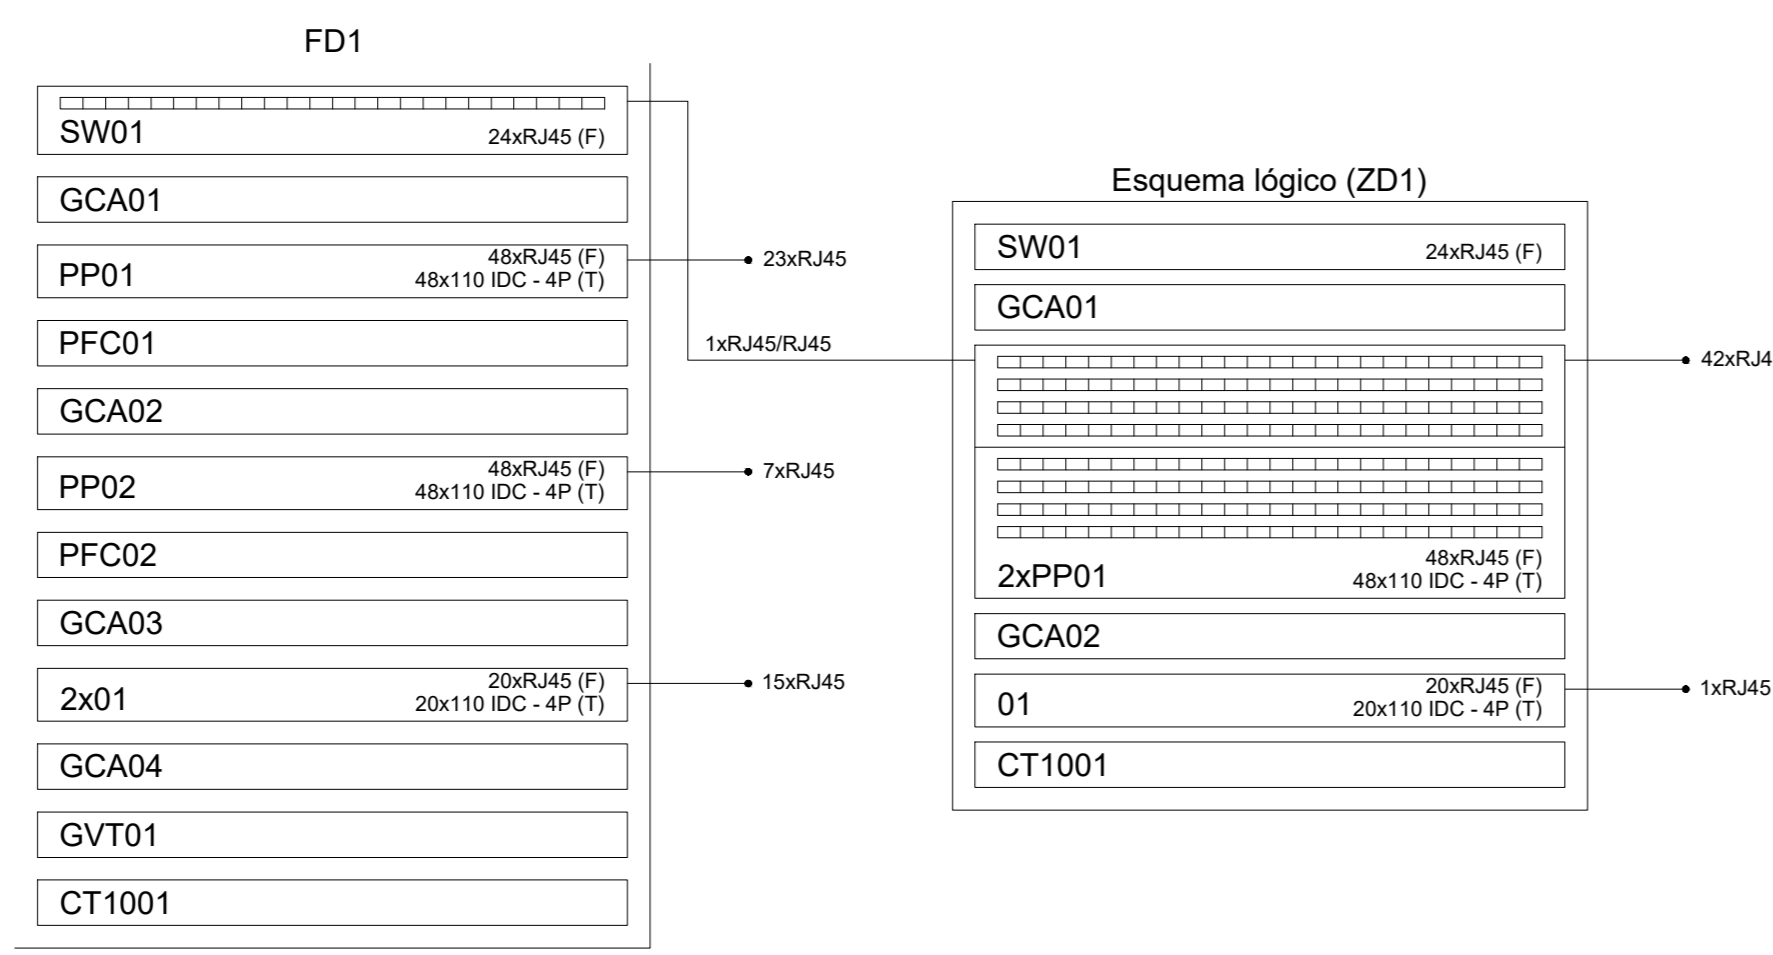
FD1

SW01 24xRJ45 (F)

GCA01

PP01 48xRJ45 (F) 48x110 IDC - 4P (T)

23xRJ45

PFC01

1xRJ45/RJ45

GCA02

PP02 48xRJ45 (F) 48x110 IDC - 4P (T)

7xRJ45

PFC02

GCA03

2x01 20xRJ45 (F) 20x110 IDC - 4P (T)

15xRJ45

GCA04

GVT01

CT1001

Esquema lógico (ZD1)

SW01 24xRJ45 (F)

GCA01

42xRJ4

2xPP01 48xRJ45 (F) 48x110 IDC - 4P (T)

GCA02

01 20xRJ45 (F) 20x110 IDC - 4P (T)

1xRJ45

CT1001